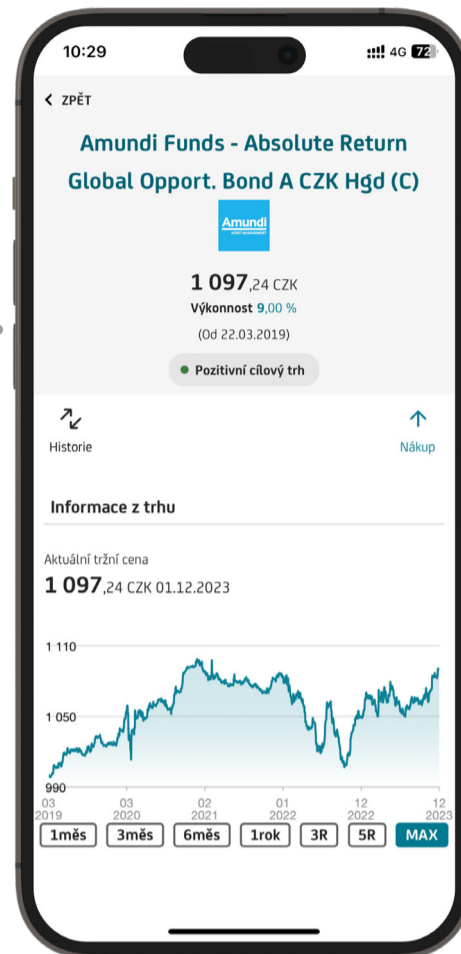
10:29
4G 72

< ZPĚT

Amundi Funds - Absolute Return Global Opport. Bond A CZK Hgd (C)

Amundi
ASSET MANAGEMENT

1 097,24 CZK
Výkonnost 9,00 %
(Od 22.03.2019)

Pozitivní cílový trh

Historie

Nákup

Informace z trhu

Aktuální tržní cena
1 097,24 CZK 01.12.2023

1 110
1 050
990
03 2019
03 2020
02 2021
01 2022
12 2022
12 2023

1měs
3měs
6měs
1rok
3R
5R
MAX